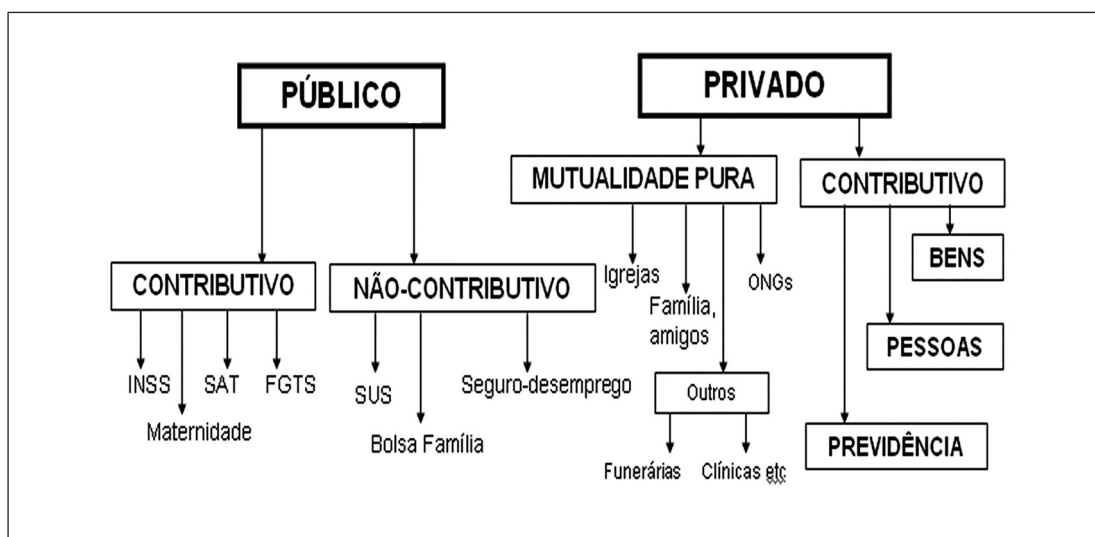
PÚBLICO

CONTRIBUTIVO

INSS

Maternidade

SAT

FGTS

NÃO-CONTRIBUTIVO

SUS

Bolsa Família

Seguro-desemprego

PRIVADO

MUTUALIDADE PURA

Igrejas

Família, amigos

ONGs

Outros

Funerárias

Clínicas etc

CONTRIBUTIVO

BENS

PESSOAS

PREVIDÊNCIA